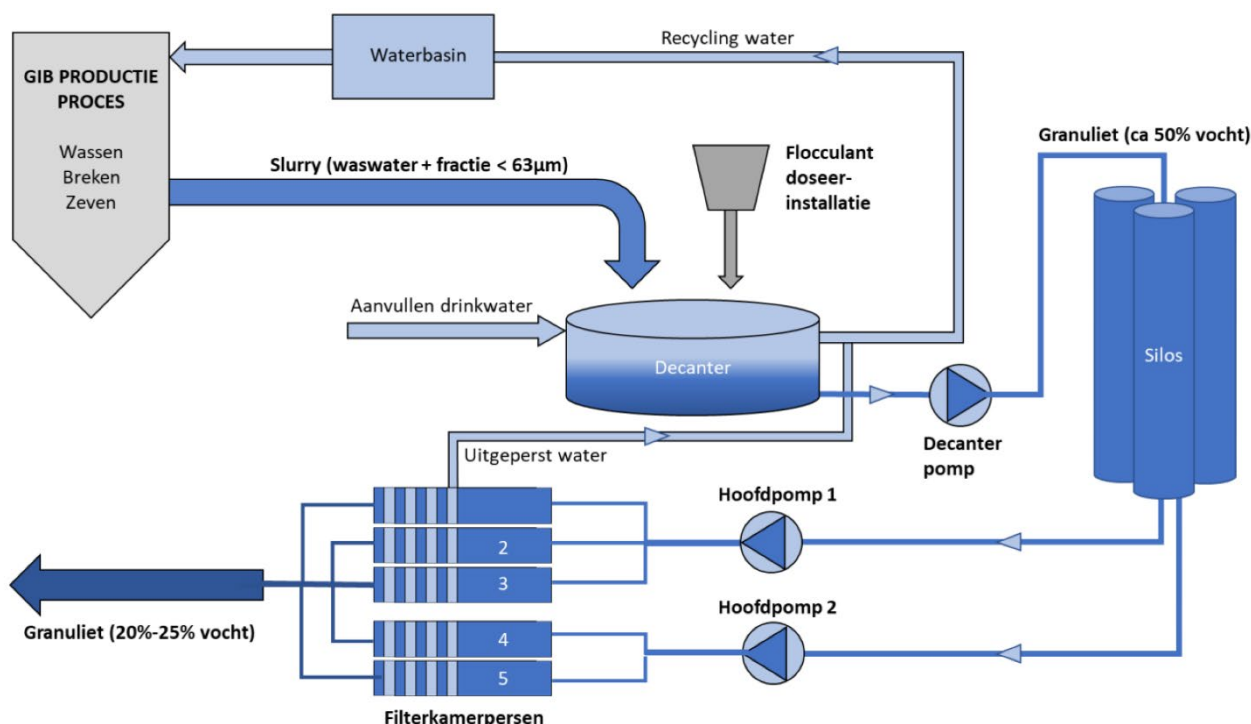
Waterbasin

Recycling water

GIB PRODUCTIE PROCES

Wassen
Breken
Zeven

Slurry (waswater + fractie < 63µm)

Flocculant doseerinstallatie

Granuliet (ca 50% vocht)

Aanvullen drinkwater

Decanter

Silos

Decanter pomp

Uitgeperst water

Hoofdpomp 1

2

3

Granuliet (20%-25% vocht)

Hoofdpomp 2

4

5

Filterkamerpersen